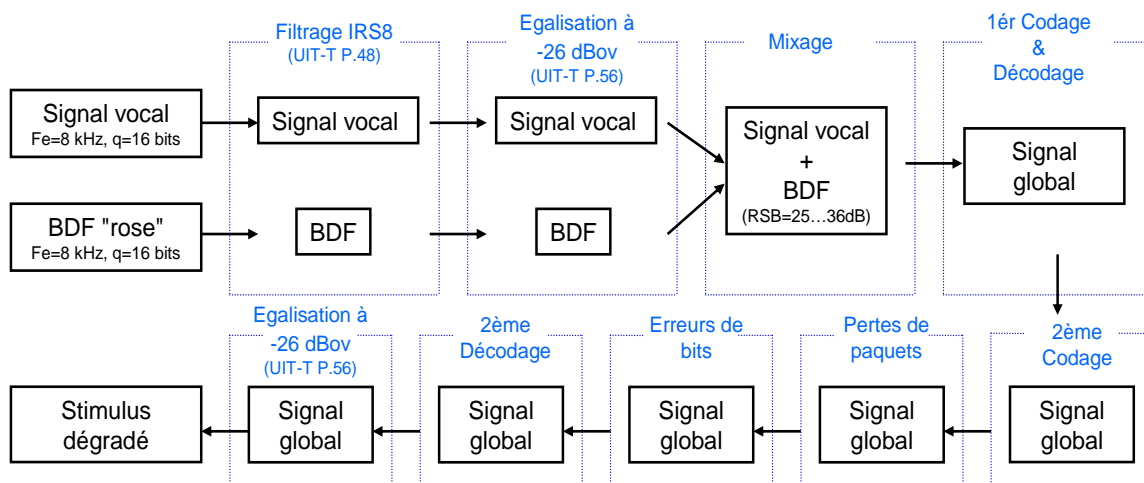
Signal vocal
Fe=8 kHz, q=16 bits

BDF "rose"
Fe=8 kHz, q=16 bits

Filtrage IRS8
(UIT-T P.48)

Signal vocal

BDF

Egalisation à -26 dBov
(UIT-T P.56)

Signal vocal

BDF

Mixage

Signal vocal
+
BDF
(RSB=25…36dB)

1ér Codage & Décodage

Signal global

2ème Codage

Signal global

Pertes de paquets

Signal global

Erreurs de bits

Signal global

2ème Décodage

Signal global

Egalisation à -26 dBov
(UIT-T P.56)

Signal global

Stimulus dégradé